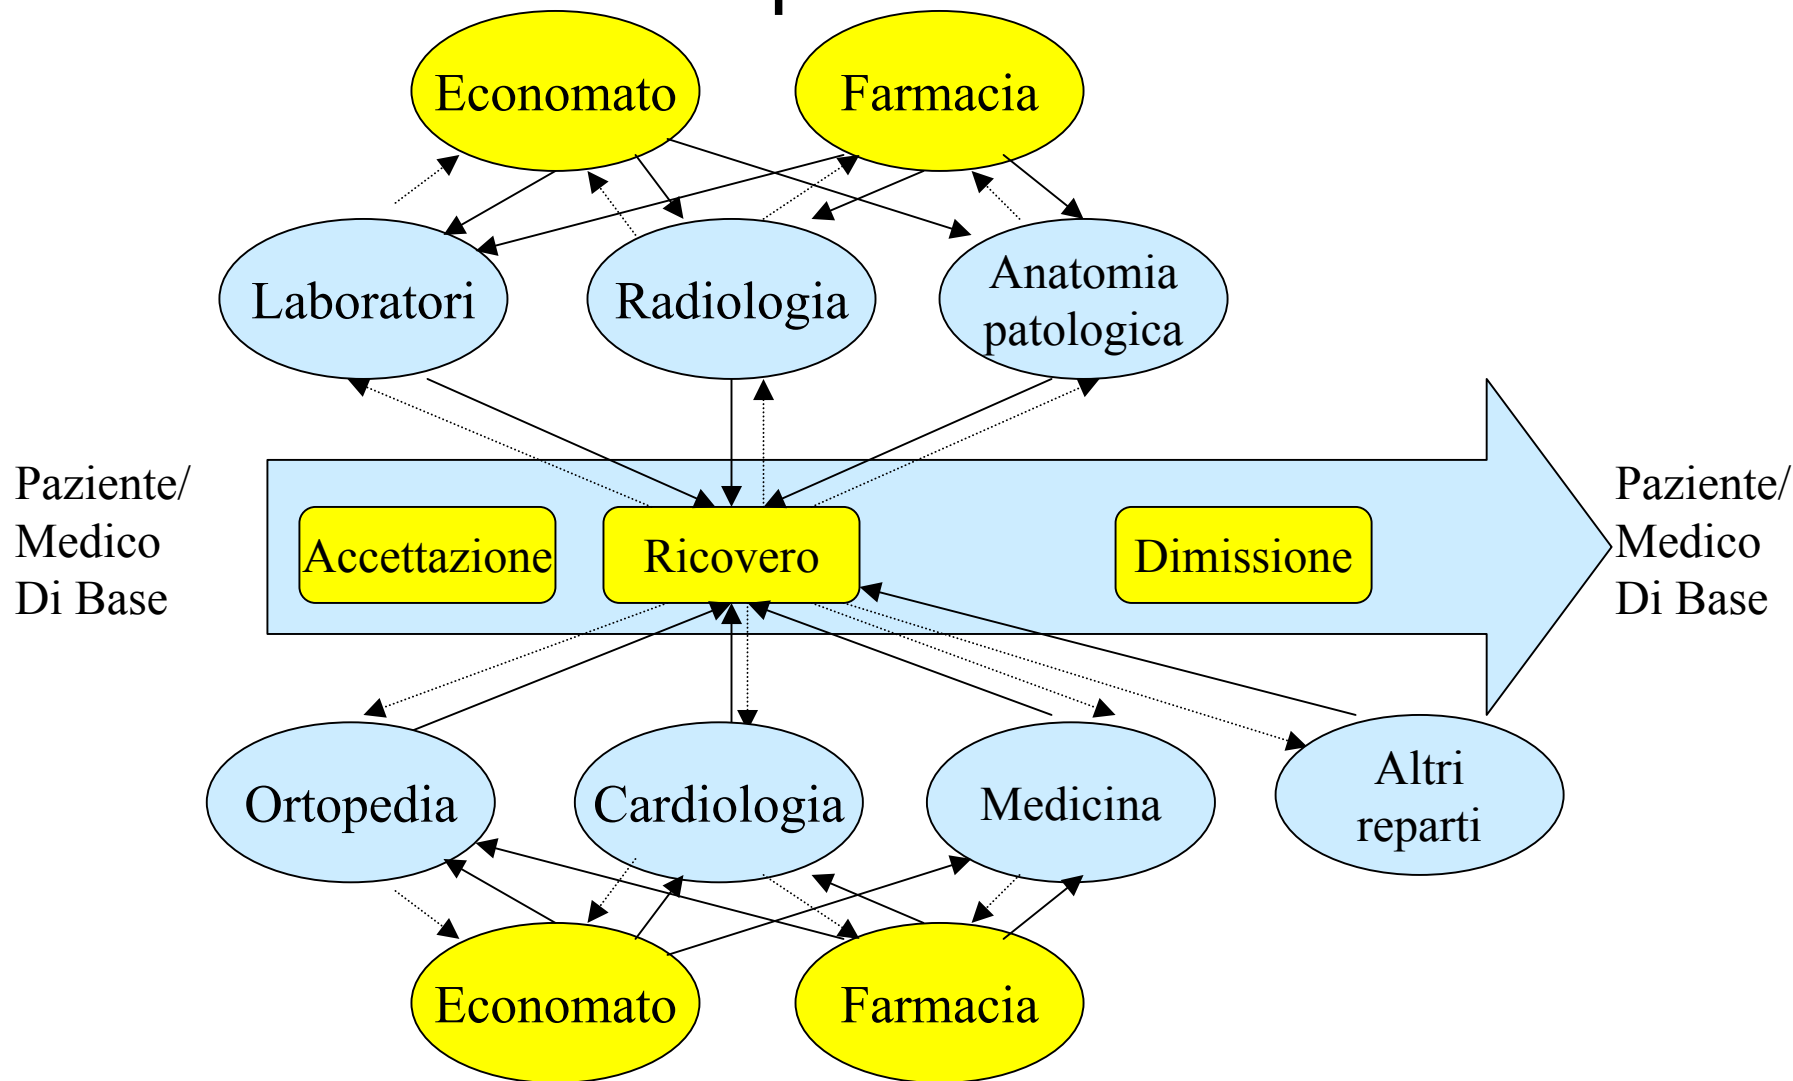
Economato

Farmacia

Laboratori

Radiologia

Anatomia patologica

Paziente/ Medico Di Base

Accettazione

Ricovero

Dimissione

Paziente/ Medico Di Base

Ortopedia

Cardiologia

Medicina

Altri reparti

Economato

Farmacia